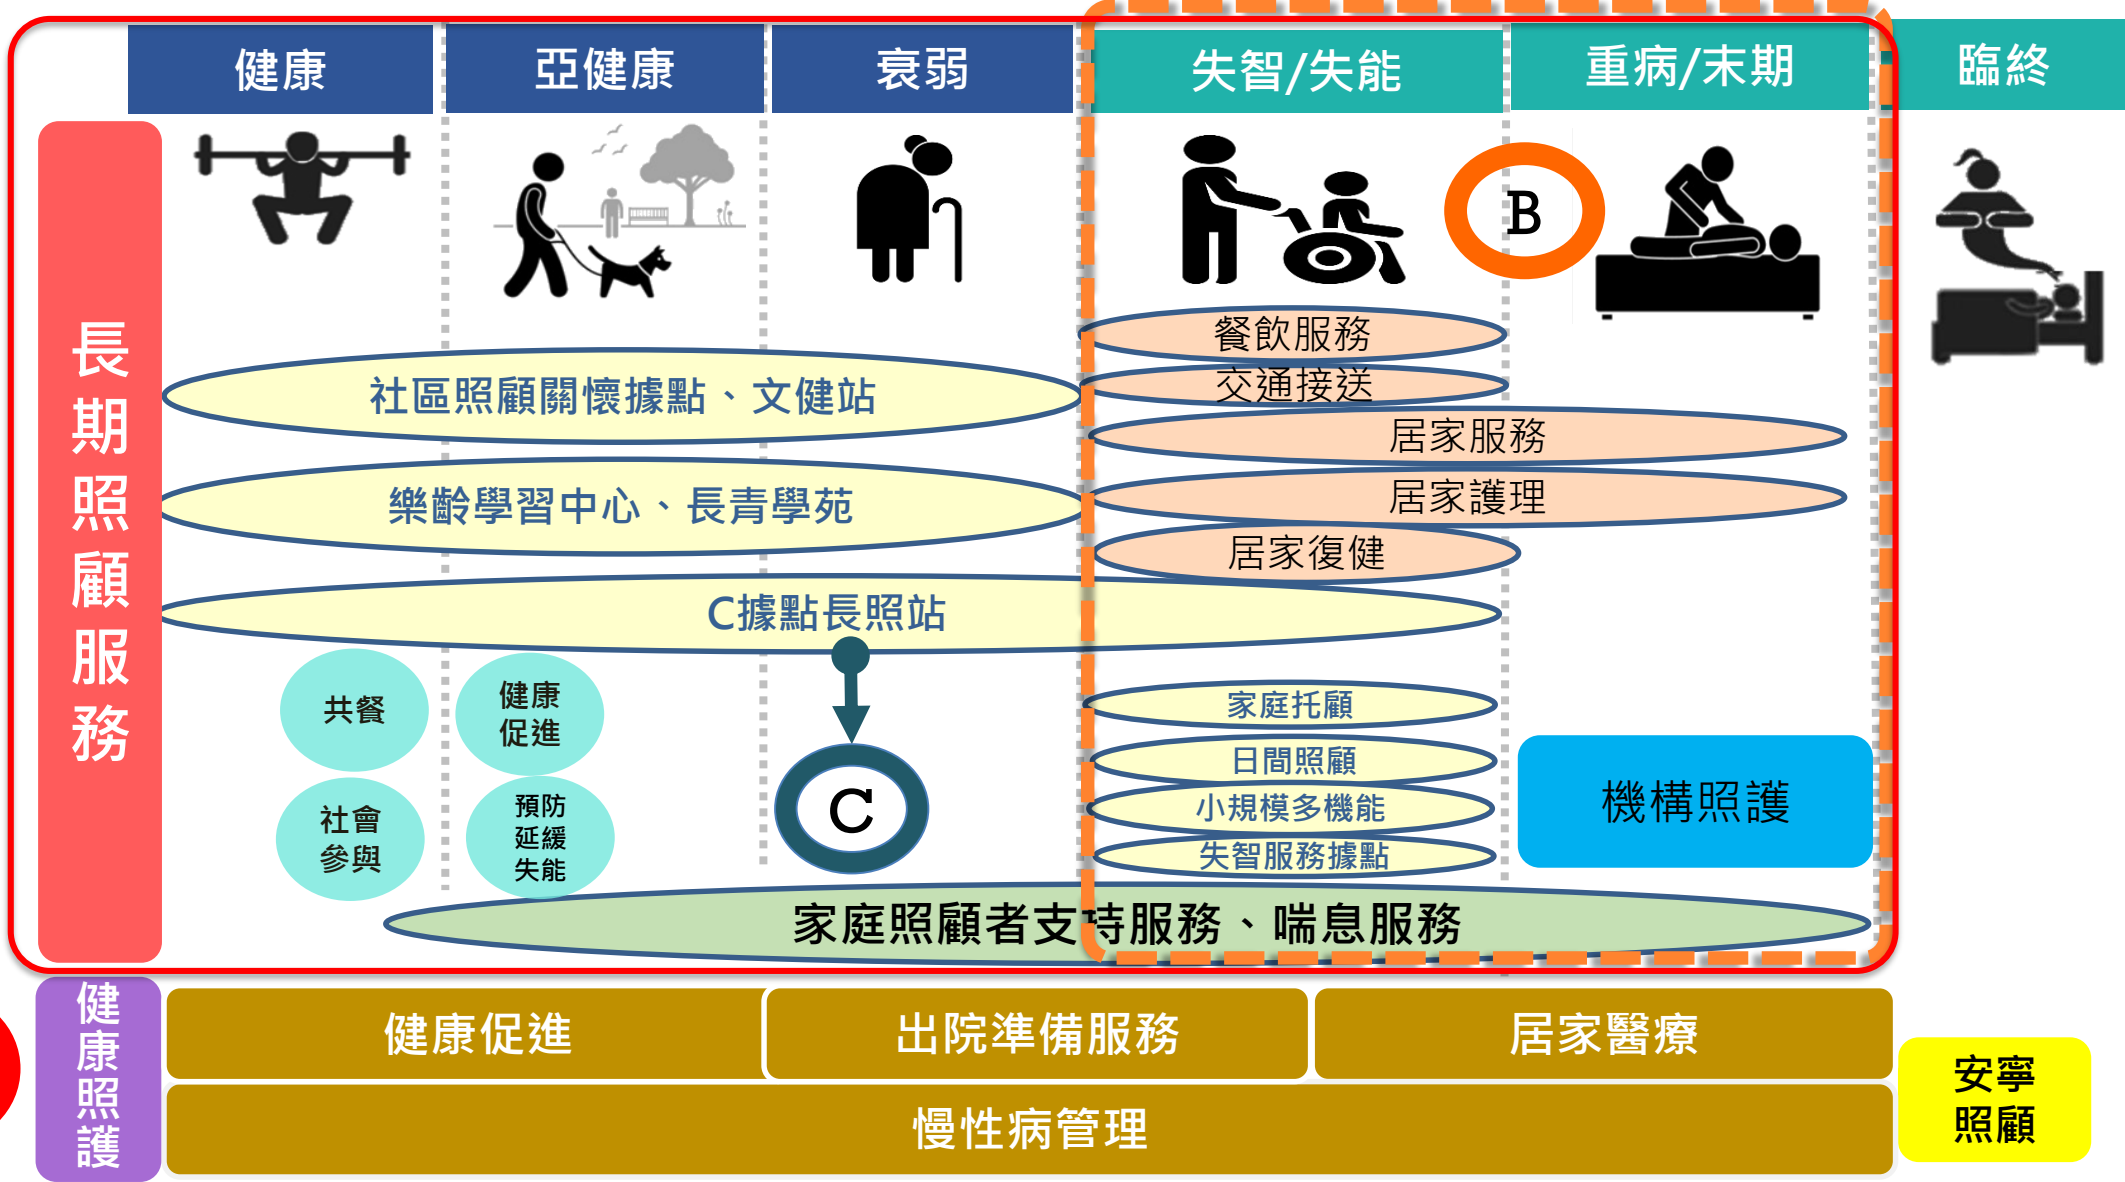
健康
亞健康
衰弱
失智/失能
重病/末期
臨終

長期照顧服務

B

餐飲服務
交通接送
居家服務
居家護理
居家復健

社區照顧關懷據點、文健站
樂齡學習中心、長青學苑
C據點長照站

共餐
健康促進
社會參與
預防延緩失能

C

家庭托顧
日間照顧
小規模多機能
失智服務據點

機構照護

家庭照顧者支持服務、喘息服務

健康照護
健康促進
出院準備服務
居家醫療
慢性病管理
安寧照顧